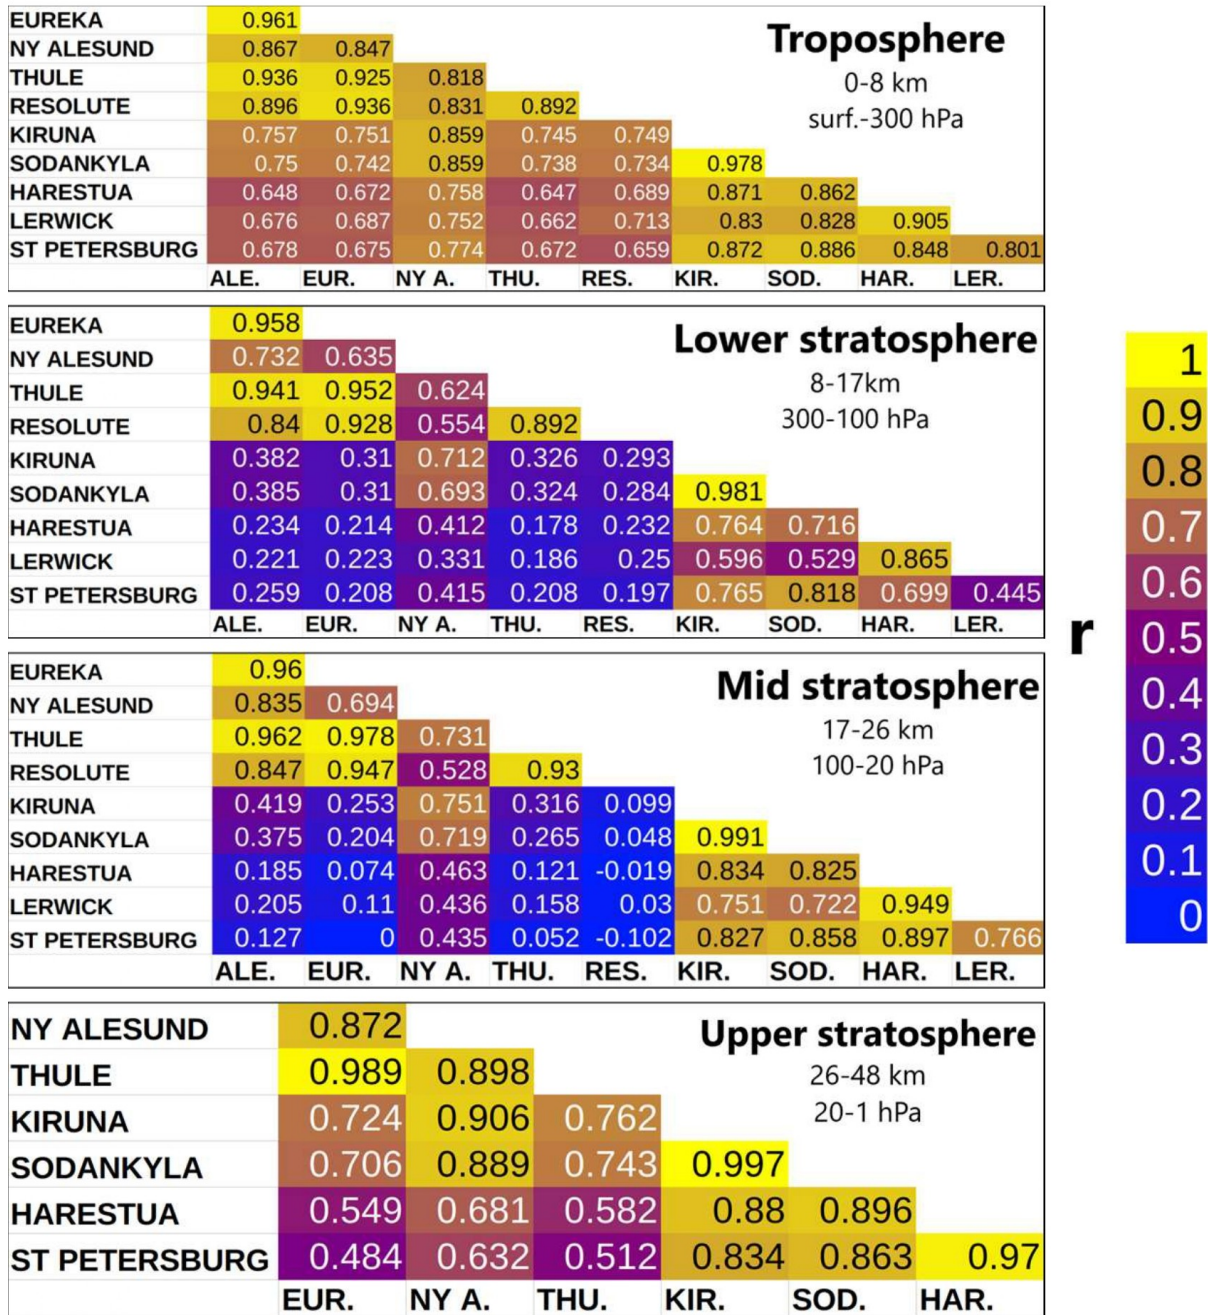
Troposphere
0-8 km
surf.-300 hPa

| | | | | | | | | | |
|---|---|---|---|---|---|---|---|---|---|
| EUREKA | 0.961 | | | | | | | | |
| NY ALESUND | 0.867 | 0.847 | | | | | | | |
| THULE | 0.936 | 0.925 | 0.818 | | | | | | |
| RESOLUTE | 0.896 | 0.936 | 0.831 | 0.892 | | | | | |
| KIRUNA | 0.757 | 0.751 | 0.859 | 0.745 | 0.749 | | | | |
| SODANKYLA | 0.75 | 0.742 | 0.859 | 0.738 | 0.734 | 0.978 | | | |
| HARESTUA | 0.648 | 0.672 | 0.758 | 0.647 | 0.689 | 0.871 | 0.862 | | |
| LERWICK | 0.676 | 0.687 | 0.752 | 0.662 | 0.713 | 0.83 | 0.828 | 0.905 | |
| ST PETERSBURG | 0.678 | 0.675 | 0.774 | 0.672 | 0.659 | 0.872 | 0.886 | 0.848 | 0.801 |
| | ALE. | EUR. | NY A. | THU. | RES. | KIR. | SOD. | HAR. | LER. |

Lower stratosphere
8-17km
300-100 hPa

| | | | | | | | | | |
|---|---|---|---|---|---|---|---|---|---|
| EUREKA | 0.958 | | | | | | | | |
| NY ALESUND | 0.732 | 0.635 | | | | | | | |
| THULE | 0.941 | 0.952 | 0.624 | | | | | | |
| RESOLUTE | 0.84 | 0.928 | 0.554 | 0.892 | | | | | |
| KIRUNA | 0.382 | 0.31 | 0.712 | 0.326 | 0.293 | | | | |
| SODANKYLA | 0.385 | 0.31 | 0.693 | 0.324 | 0.284 | 0.981 | | | |
| HARESTUA | 0.234 | 0.214 | 0.412 | 0.178 | 0.232 | 0.764 | 0.716 | | |
| LERWICK | 0.221 | 0.223 | 0.331 | 0.186 | 0.25 | 0.596 | 0.529 | 0.865 | |
| ST PETERSBURG | 0.259 | 0.208 | 0.415 | 0.208 | 0.197 | 0.765 | 0.818 | 0.699 | 0.445 |
| | ALE. | EUR. | NY A. | THU. | RES. | KIR. | SOD. | HAR. | LER. |

Mid stratosphere
17-26 km
100-20 hPa

| | | | | | | | | | |
|---|---|---|---|---|---|---|---|---|---|
| EUREKA | 0.96 | | | | | | | | |
| NY ALESUND | 0.835 | 0.694 | | | | | | | |
| THULE | 0.962 | 0.978 | 0.731 | | | | | | |
| RESOLUTE | 0.847 | 0.947 | 0.528 | 0.93 | | | | | |
| KIRUNA | 0.419 | 0.253 | 0.751 | 0.316 | 0.099 | | | | |
| SODANKYLA | 0.375 | 0.204 | 0.719 | 0.265 | 0.048 | 0.991 | | | |
| HARESTUA | 0.185 | 0.074 | 0.463 | 0.121 | -0.019 | 0.834 | 0.825 | | |
| LERWICK | 0.205 | 0.11 | 0.436 | 0.158 | 0.03 | 0.751 | 0.722 | 0.949 | |
| ST PETERSBURG | 0.127 | 0 | 0.435 | 0.052 | -0.102 | 0.827 | 0.858 | 0.897 | 0.766 |
| | ALE. | EUR. | NY A. | THU. | RES. | KIR. | SOD. | HAR. | LER. |

Upper stratosphere
26-48 km
20-1 hPa

| | | | | | | |
|---|---|---|---|---|---|---|
| NY ALESUND | 0.872 | | | | | |
| THULE | 0.989 | 0.898 | | | | |
| KIRUNA | 0.724 | 0.906 | 0.762 | | | |
| SODANKYLA | 0.706 | 0.889 | 0.743 | 0.997 | | |
| HARESTUA | 0.549 | 0.681 | 0.582 | 0.88 | 0.896 | |
| ST PETERSBURG | 0.484 | 0.632 | 0.512 | 0.834 | 0.863 | 0.97 |
| | EUR. | NY A. | THU. | KIR. | SOD. | HAR. |

r
1
0.9
0.8
0.7
0.6
0.5
0.4
0.3
0.2
0.1
0